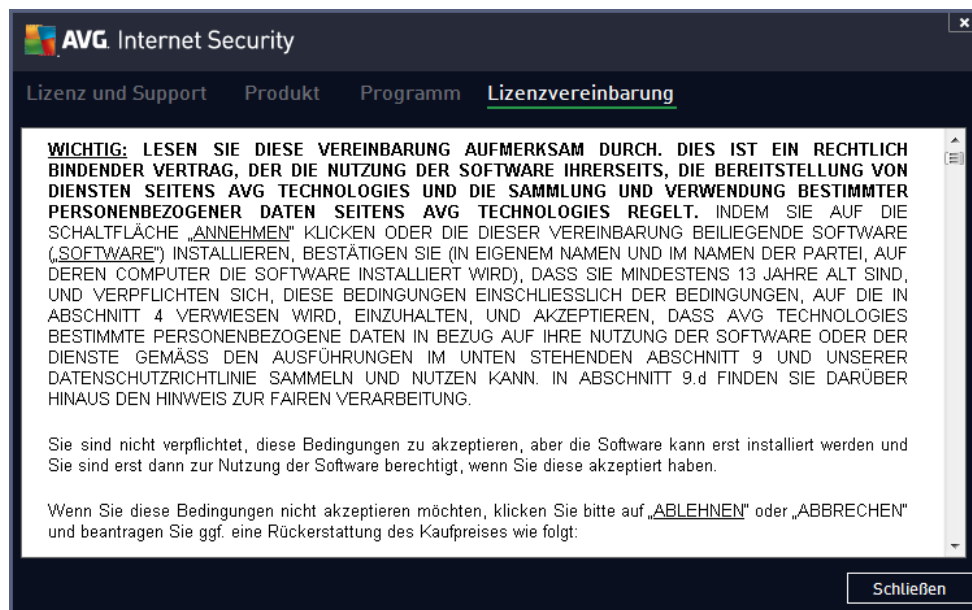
AVG. Internet Security

Lizenz und Support Produkt Programm Lizenzvereinbarung

WICHTIG: LESEN SIE DIESE VEREINBARUNG AUFMERKSAM DURCH. DIES IST EIN RECHTLICH BINDENDER VERTRAG, DER DIE NUTZUNG DER SOFTWARE IHRERSEITS, DIE BEREITSTELLUNG VON DIENSTEN SEITENS AVG TECHNOLOGIES UND DIE SAMMLUNG UND VERWENDUNG BESTIMMTER PERSONENBEZOGENER DATEN SEITENS AVG TECHNOLOGIES REGELT. INDEM SIE AUF DIE SCHALTFLÄCHE „ANNEHMEN" KLICKEN ODER DIE DIESER VEREINBARUNG BEILIEGENDE SOFTWARE („SOFTWARE") INSTALLIEREN, BESTÄTIGEN SIE (IN EIGENEM NAMEN UND IM NAMEN DER PARTEI, AUF DEREN COMPUTER DIE SOFTWARE INSTALLIERT WIRD), DASS SIE MINDESTENS 13 JAHRE ALT SIND, UND VERPFLICHTEN SICH, DIESE BEDINGUNGEN EINSCHLIESSLICH DER BEDINGUNGEN, AUF DIE IN ABSCHNITT 4 VERWIESEN WIRD, EINZUHALTEN, UND AKZEPTIEREN, DASS AVG TECHNOLOGIES BESTIMMTE PERSONENBEZOGENE DATEN IN BEZUG AUF IHRE NUTZUNG DER SOFTWARE ODER DER DIENSTE GEMÄSS DEN AUSFÜHRUNGEN IM UNTEN STEHENDEN ABSCHNITT 9 UND UNSERER DATENSCHUTZRICHTLINIE SAMMELN UND NUTZEN KANN. IN ABSCHNITT 9.d FINDEN SIE DARÜBER HINAUS DEN HINWEIS ZUR FAIREN VERARBEITUNG.

Sie sind nicht verpflichtet, diese Bedingungen zu akzeptieren, aber die Software kann erst installiert werden und Sie sind erst dann zur Nutzung der Software berechtigt, wenn Sie diese akzeptiert haben.

Wenn Sie diese Bedingungen nicht akzeptieren möchten, klicken Sie bitte auf „ABLEHNEN" oder „ABBRECHEN" und beantragen Sie ggf. eine Rückerstattung des Kaufpreises wie folgt:

Schließen